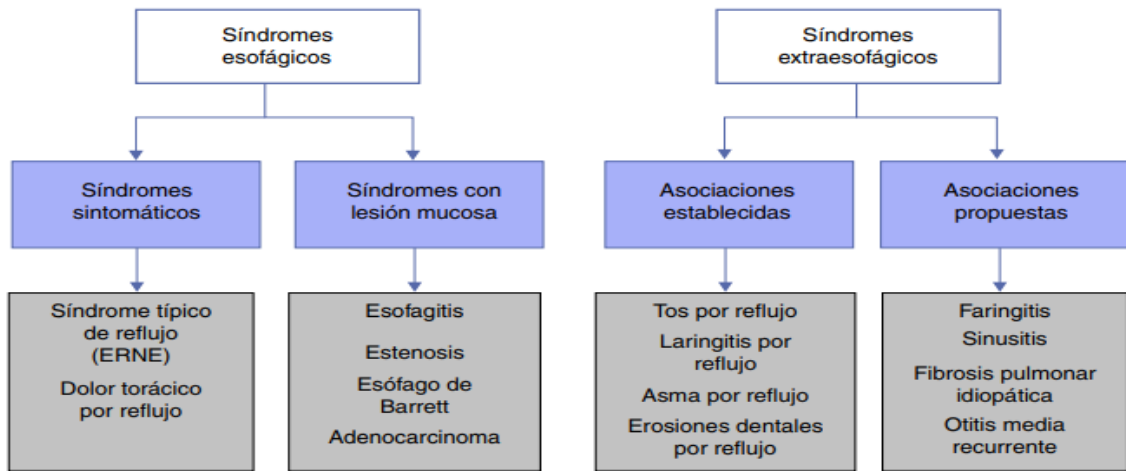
Síndromes esofágicos

Síndromes sintomáticos

Síndrome típico de reflujo (ERNE)

Dolor torácico por reflujo

Síndromes con lesión mucosa

Esofagitis

Estenosis

Esófago de Barrett

Adenocarcinoma

Síndromes extraesofágicos

Asociaciones establecidas

Tos por reflujo

Laringitis por reflujo

Asma por reflujo

Erosiones dentales por reflujo

Asociaciones propuestas

Faringitis

Sinusitis

Fibrosis pulmonar idiopática

Otitis media recurrente